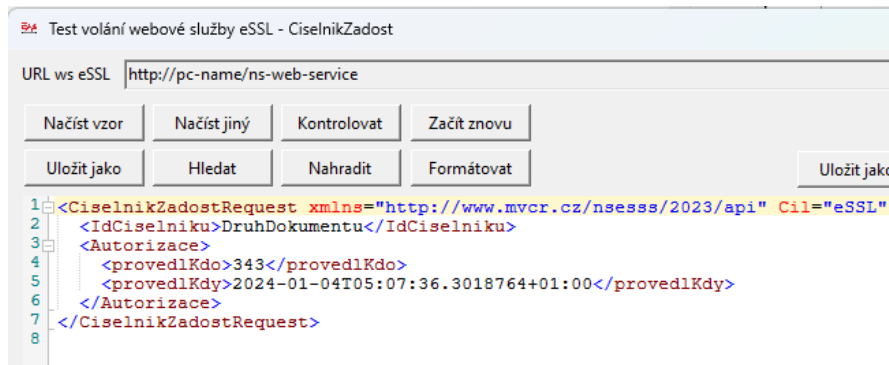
Test volání webové služby eSSL - CiselnikZadost

URL ws eSSL http://pc-name/ns-web-service

Načíst vzor
Načíst jiný
Kontrolovat
Začít znovu
Uložit jako
Hledat
Nahradit
Formátovat
Uložit jako

1 <CiselnikZadostRequest xmlns="http://www.mvcr.cz/nsesss/2023/api" Cil="eSSL"
2 <IdCiselniku>DruhDokumentu</IdCiselniku>
3 <Autorizace>
4 <provedlKdo>343</provedlKdo>
5 <provedlKdy>2024-01-04T05:07:36.3018764+01:00</provedlKdy>
6 </Autorizace>
7 </CiselnikZadostRequest>
8